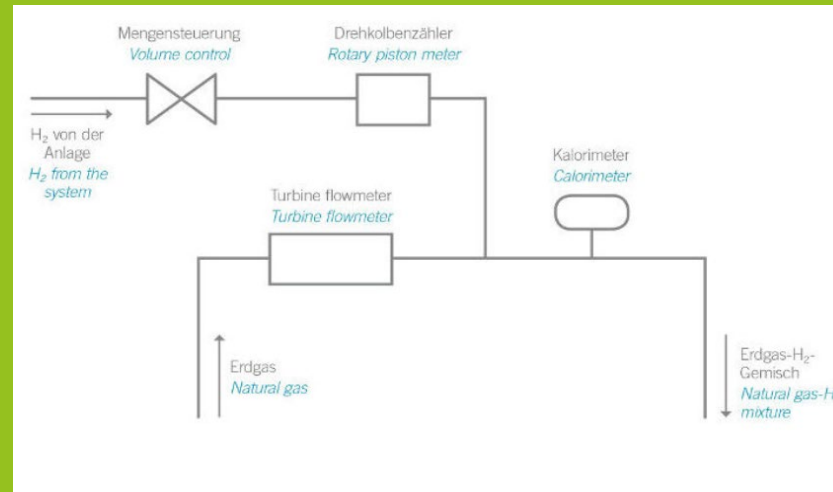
Mengensteuerung
Volume control

Drehkolbenzähler
Rotary piston meter

$H_2$ von der Anlage
$H_2$ from the system

Kalorimeter
Calorimeter

Turbine flowmeter
Turbine flowmeter

Erdgas
Natural gas

Erdgas-$H_2$-Gemisch
Natural gas-H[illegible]
mixture